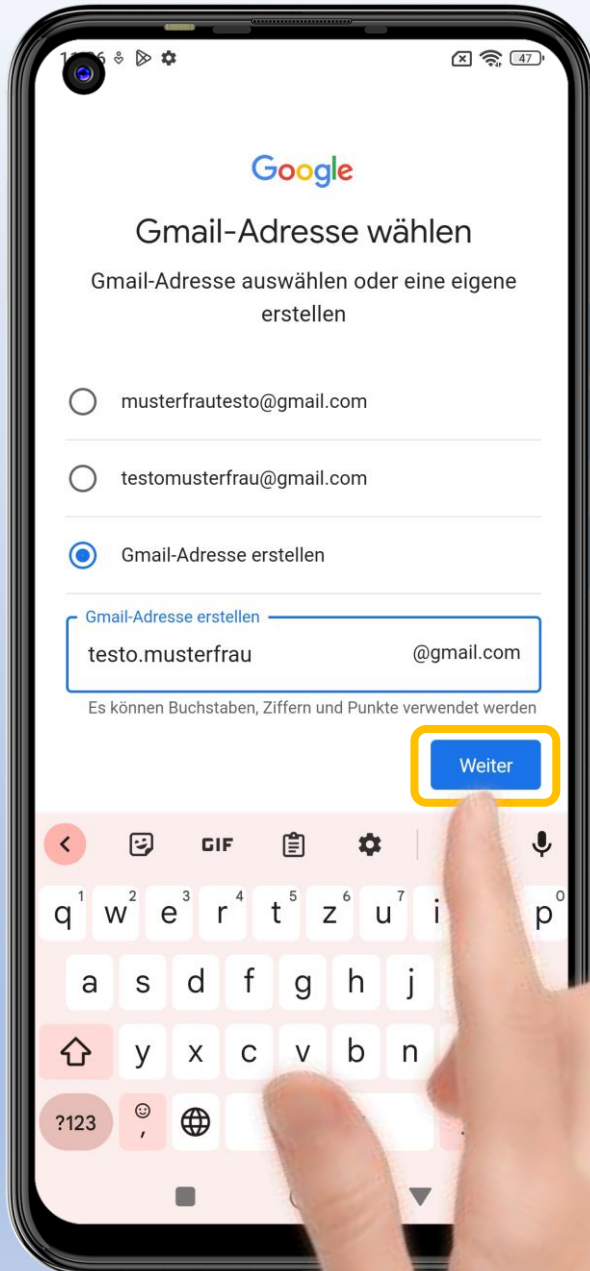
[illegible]

47

Google

Gmail-Adresse wählen

Gmail-Adresse auswählen oder eine eigene erstellen

musterfrautesto@gmail.com

testomusterfrau@gmail.com

Gmail-Adresse erstellen

Gmail-Adresse erstellen

testo.musterfrau

@gmail.com

Es können Buchstaben, Ziffern und Punkte verwendet werden

Weiter

GIF

q 1 w 2 e 3 r 4 t 5 z 6 u 7 i p 0

a s d f g h j

y x c v b n

?123 ,